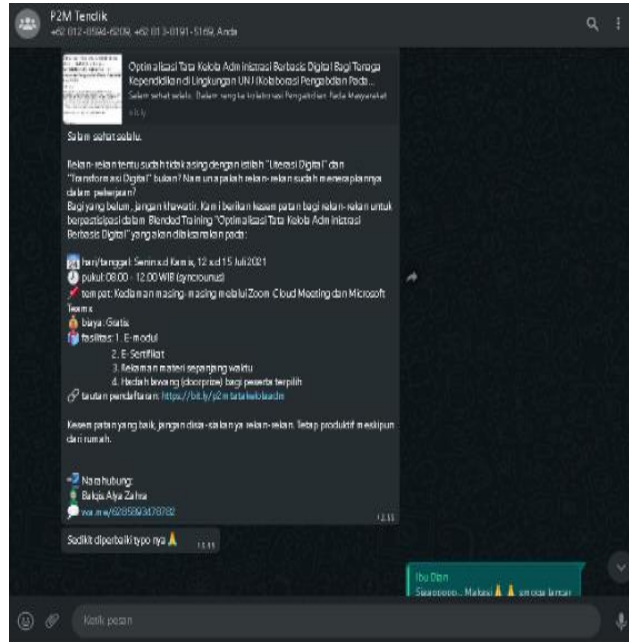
P2M Tendik
+62 812-0594-6209, +62 813-0191-5169, Anda

Optimalisasi Tata Kelola Administrasi Berbasis Digital Bagi Tenaga Kependidikan di Lingkungan UNJ (Kolaborasi Pengabdian Pada...
Salam sehat selalu. Dalam rangka kolaborasi Pengabdian Pada Masyarakat
bit.ly

Salam sehat selalu.

Rekan-rekan tentu sudah tidak asing dengan istilah "Literasi Digital" dan "Transformasi Digital" bukan? Namun apakah rekan-rekan sudah menerapkannya dalam pekerjaan?
Bagi yang belum, jangan khawatir. Kami berikan kesempatan bagi rekan-rekan untuk berpartisipasi dalam Blended Training "Optimalisasi Tata Kelola Administrasi Berbasis Digital" yang akan dilaksanakan pada:

hari/tanggal: Senin s.d Kamis, 12 s.d 15 Juli 2021
pukul 08.00 - 12.00 WIB (syncronus)
tempat: Kediaman masing-masing melalui Zoom Cloud Meeting dan Microsoft Teams
biaya: Gratis
fasilitas: 1. E-modul
2. E-Sertifikat
3. Rekaman materi sepanjang waktu
4. Hadiah bawang (doorprize) bagi peserta terpilih
tautan pendaftaran: https://bit.ly/p2mtatakelolaadm

Kesempatan yang baik, jangan disia-siakan ya rekan-rekan. Tetap produktif meskipun dari rumah.

Narahubung:
Balqis Alya Zahra
wa.me/6285893078782
12.15

Sedikit diperbaiki typo nya
12.15

Ibu Dian
Siaaapppp... Makasi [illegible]

Ketik pesan